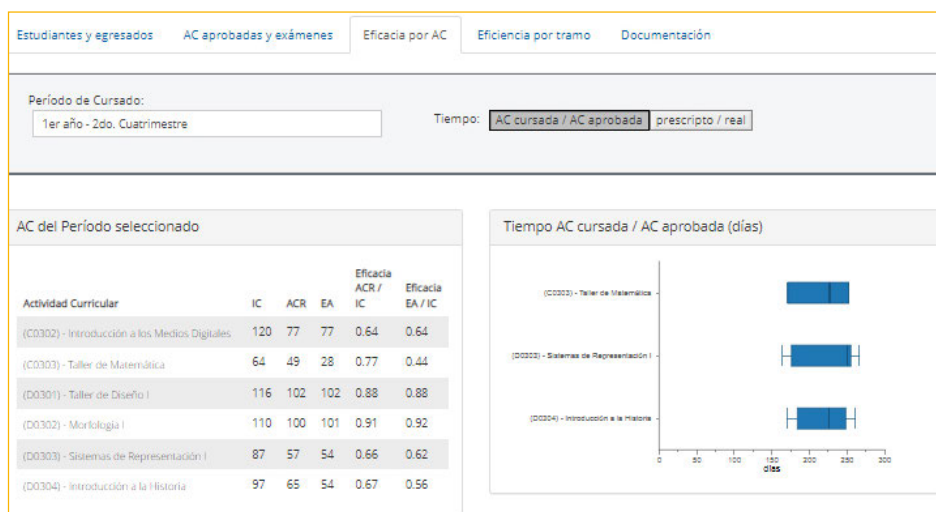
Estudiantes y egresados | AC aprobadas y exámenes | Eficacia por AC | Eficiencia por tramo | Documentación

Período de Cursado:
1er año - 2do. Cuatrimestre

Tiempo: AC cursada / AC aprobada | prescripto / real

AC del Período seleccionado

| Actividad Curricular | IC | ACR | EA | Eficacia ACR / IC | Eficacia EA / IC |
|---|---|---|---|---|---|
| (C0302) - Introducción a los Medios Digitales | 120 | 77 | 77 | 0.64 | 0.64 |
| (C0303) - Taller de Matemática | 64 | 49 | 28 | 0.77 | 0.44 |
| (D0301) - Taller de Diseño I | 116 | 102 | 102 | 0.88 | 0.88 |
| (D0302) - Morfología I | 110 | 100 | 101 | 0.91 | 0.92 |
| (D0303) - Sistemas de Representación I | 87 | 57 | 54 | 0.66 | 0.62 |
| (D0304) - Introducción a la Historia | 97 | 65 | 54 | 0.67 | 0.56 |

Tiempo AC cursada / AC aprobada (días)

(C0303) - Taller de Matemática
(D0303) - Sistemas de Representación I
(D0304) - Introducción a la Historia

0 50 100 150 200 250 300
días